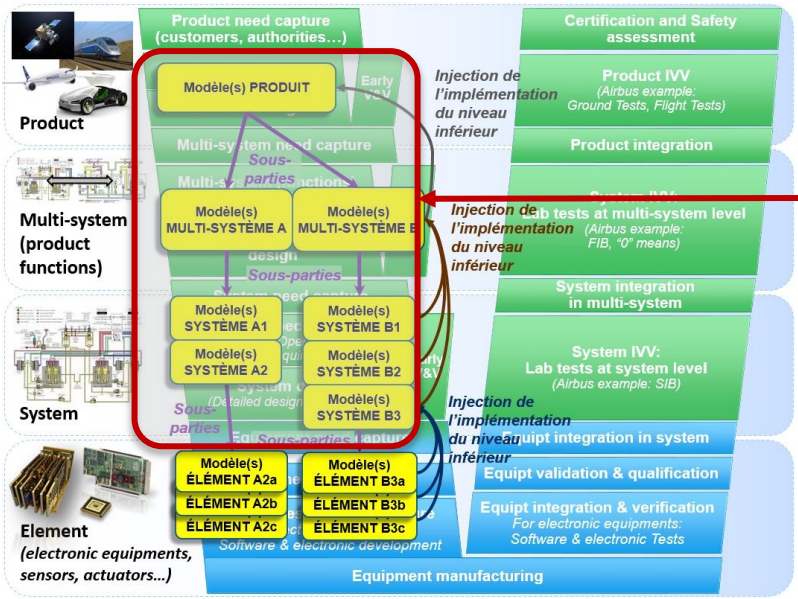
Product need capture (customers, authorities…)

Certification and Safety assessment

Modèle(s) PRODUIT

Early V&V

Injection de l'implémentation du niveau inférieur

Product IVV (Airbus example: Ground Tests, Flight Tests)

Product

Product integration

Multi-system need capture

Sous-parties

Multi-s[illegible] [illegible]nctions

Modèle(s) MULTI-SYSTÈME A

Modèle(s) MULTI-SYSTÈME B

Injection de l'implémentation du niveau inférieur

System IVV: Lab tests at multi-system level (Airbus example: FIB, "0" means)

Multi-system (product functions)

design

Sous-parties

System need capture

System integration in multi-system

Modèle(s) SYSTÈME A1

Modèle(s) SYSTÈME B1

Modèle(s) SYSTÈME A2

Modèle(s) SYSTÈME B2

System IVV: Lab tests at system level (Airbus example: SIB)

System

Sous-parties

(Detailed design

Modèle(s) SYSTÈME B3

Injection de l'implémentation du niveau inférieur

Sous-parties

Equipt integration in system

Modèle(s) ÉLÉMENT A2a

Modèle(s) ÉLÉMENT B3a

Equipt validation & qualification

ÉLÉMENT A2b

ÉLÉMENT B3b

Equipt integration & verification For electronic equipments: Software & electronic Tests

ÉLÉMENT A2c

ÉLÉMENT B3c

Element (electronic equipments, sensors, actuators…)

Software & electronic development

Equipment manufacturing